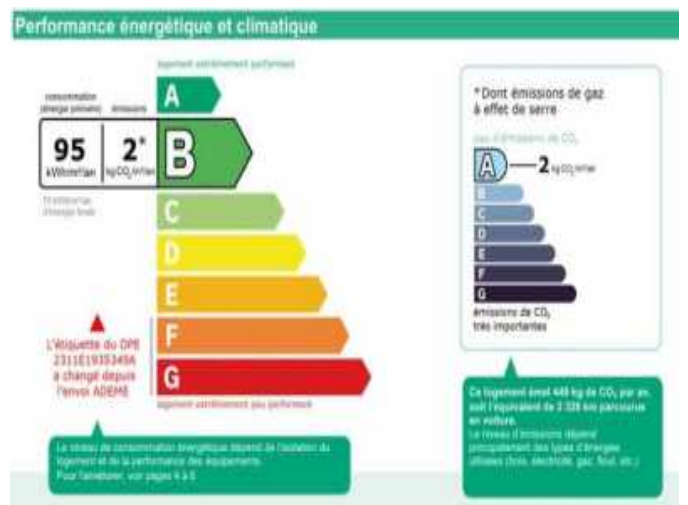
Performance énergétique et climatique

logement extrêmement performant

consommation (énergie primaire)

émissions

95

kWh/m²/an

2*

kg CO₂/m²/an

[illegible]

A

B

C

D

E

F

G

logement extrêmement peu performant

L'étiquette du DPE 2311E1935349A a changé depuis l'envoi ADEME

Le niveau de consommation énergétique dépend de l'isolation du logement et de la performance des équipements. Pour l'améliorer, voir pages 4 à 6

* Dont émissions de gaz à effet de serre

peu d'émissions de CO₂

A

2 kg CO₂/m²/an

B

C

D

E

F

G

émissions de CO₂ très importantes

Ce logement émet 448 kg de CO₂ par an, soit l'équivalent de 2 328 km parcourus en voiture.
Le niveau d'émissions dépend principalement des types d'énergies utilisées (bois, électricité, gaz, fioul, etc.)